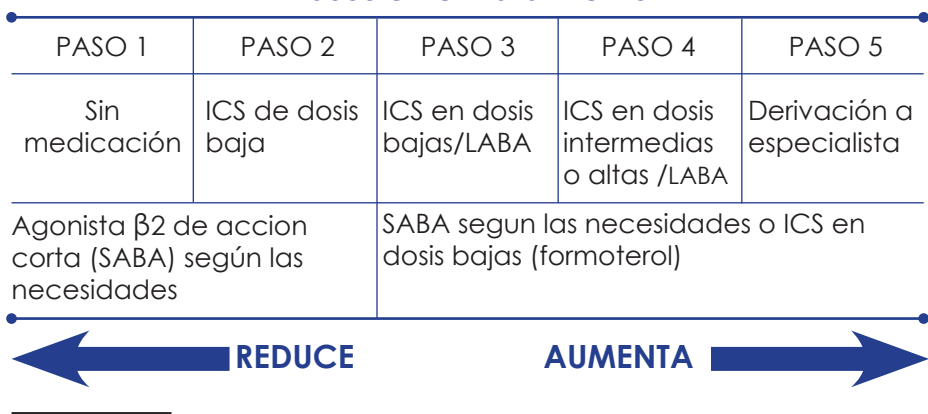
| PASO 1 | PASO 2 | PASO 3 | PASO 4 | PASO 5 |
|---|---|---|---|---|
| Sin medicación | ICS de dosis baja | ICS en dosis bajas/LABA | ICS en dosis intermedias o altas /LABA | Derivación a especialista |
| Agonista β2 de accion corta (SABA) según las necesidades | SABA segun las necesidades o ICS en dosis bajas (formoterol) | | | |

REDUCE

AUMENTA